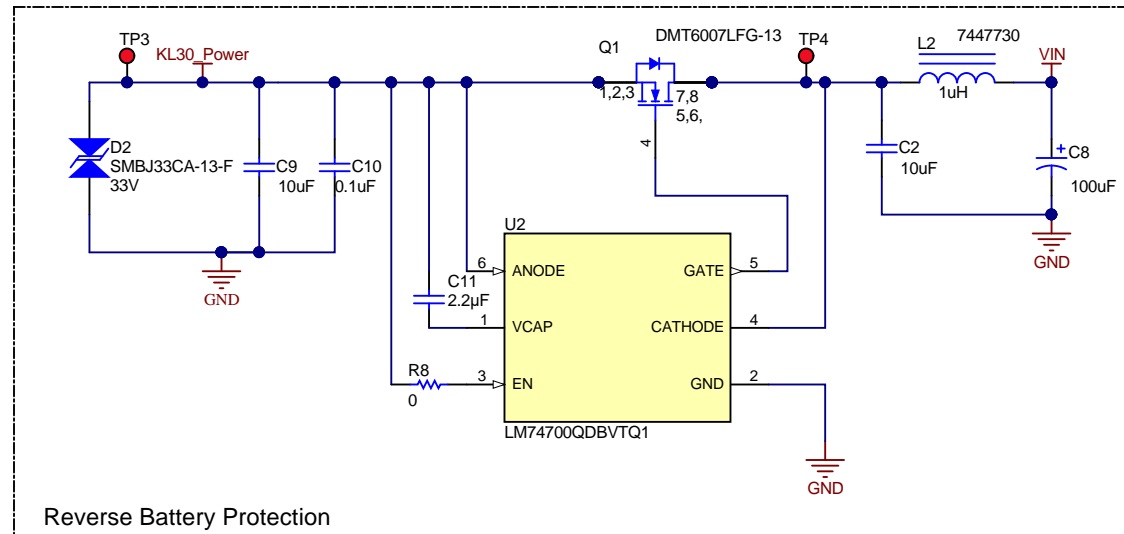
TP3
KL30_Power
Q1
DMT6007LFG-13
TP4
L2
7447730
VIN
1,2,3
7,8
5,6,
1uH
4
D2
SMBJ33CA-13-F
33V
C9
10uF
C10
0.1uF
C2
10uF
C8
100uF
GND
GND
U2
6
ANODE
GATE
5
C11
2.2µF
1
VCAP
CATHODE
4
R8
0
3
EN
GND
2
LM74700QDBVTQ1
GND
Reverse Battery Protection